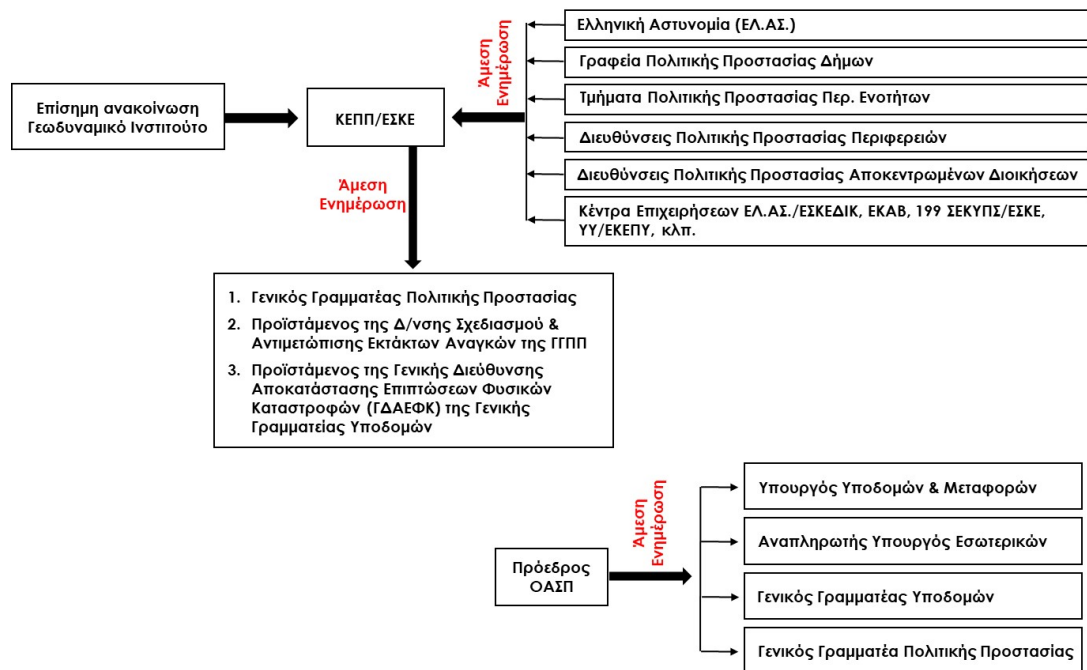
Επίσημη ανακοίνωση Γεωδυναμικό Ινστιτούτο

ΚΕΠΠ/ΕΣΚΕ

Άμεση Ενημέρωση

Ελληνική Αστυνομία (ΕΛ.ΑΣ.)

Γραφεία Πολιτικής Προστασίας Δήμων

Τμήματα Πολιτικής Προστασίας Περ. Ενοτήτων

Διευθύνσεις Πολιτικής Προστασίας Περιφερειών

Διευθύνσεις Πολιτικής Προστασίας Αποκεντρωμένων Διοικήσεων

Κέντρα Επιχειρήσεων ΕΛ.ΑΣ./ΕΣΚΕΔΙΚ, ΕΚΑΒ, 199 ΣΕΚΥΠΣ/ΕΣΚΕ, ΥΥ/ΕΚΕΠΥ, κλπ.

Άμεση Ενημέρωση

1. Γενικός Γραμματέας Πολιτικής Προστασίας
2. Προϊστάμενος της Δ/νσης Σχεδιασμού & Αντιμετώπισης Εκτάκτων Αναγκών της ΓΓΠΠ
3. Προϊστάμενος της Γενικής Διεύθυνσης Αποκατάστασης Επιπτώσεων Φυσικών Καταστροφών (ΓΔΑΕΦΚ) της Γενικής Γραμματείας Υποδομών

Πρόεδρος ΟΑΣΠ

Άμεση Ενημέρωση

Υπουργός Υποδομών & Μεταφορών

Αναπληρωτής Υπουργός Εσωτερικών

Γενικός Γραμματέας Υποδομών

Γενικός Γραμματέα Πολιτικής Προστασίας